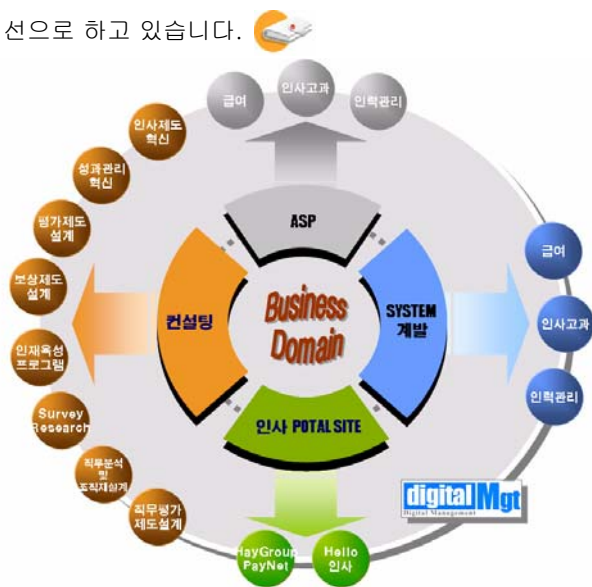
선으로 하고 있습니다.

급여
인사고과
인력관리

인사제도 혁신
성과관리 혁신
평가제도 설계
보상제도 설계
인재육성 프로그램
Survey Research
직무분석 및 조직재설계
직무평가 제도설계

ASP
컨설팅
Business Domain
SYSTEM 개발
인사 POTAL SITE

급여
인사고과
인력관리

digital Mgt
Digital Management

HayGroup PayNet
Hello 인사